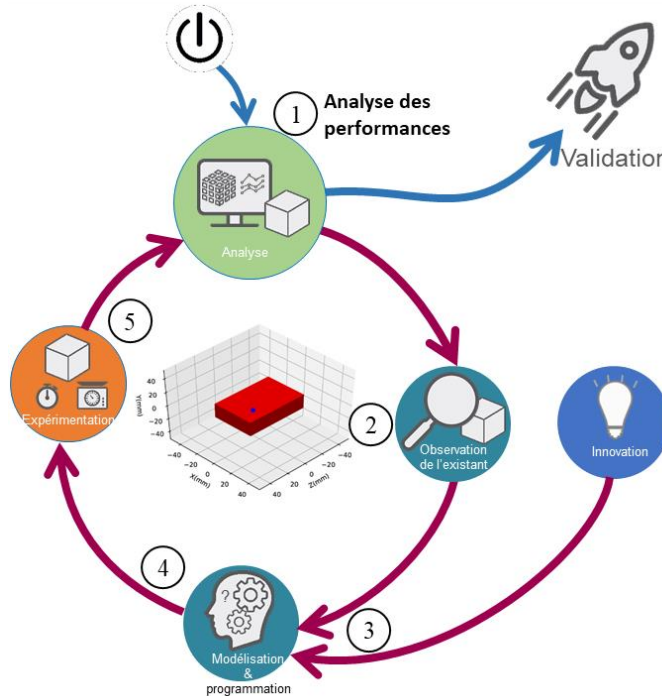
1 Analyse des performances

Validation

Analyse

5

Expérimentation

40
20
0
−20
−40
Y(mm)
−40
−20
0
20
40
X(mm)
−40
−20
0
20
40
Z(mm)

2

Observation de l'existant

Innovation

4

3

Modélisation & programmation